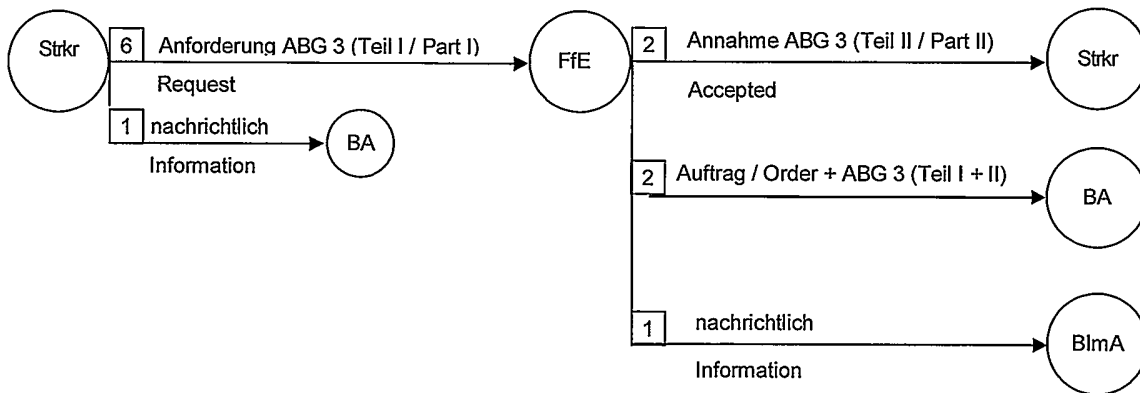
Strkr

6 Anforderung ABG 3 (Teil I / Part I)

Request

1 nachrichtlich

Information

BA

FfE

2 Annahme ABG 3 (Teil II / Part II)

Accepted

Strkr

2 Auftrag / Order + ABG 3 (Teil I + II)

BA

1 nachrichtlich

Information

BImA